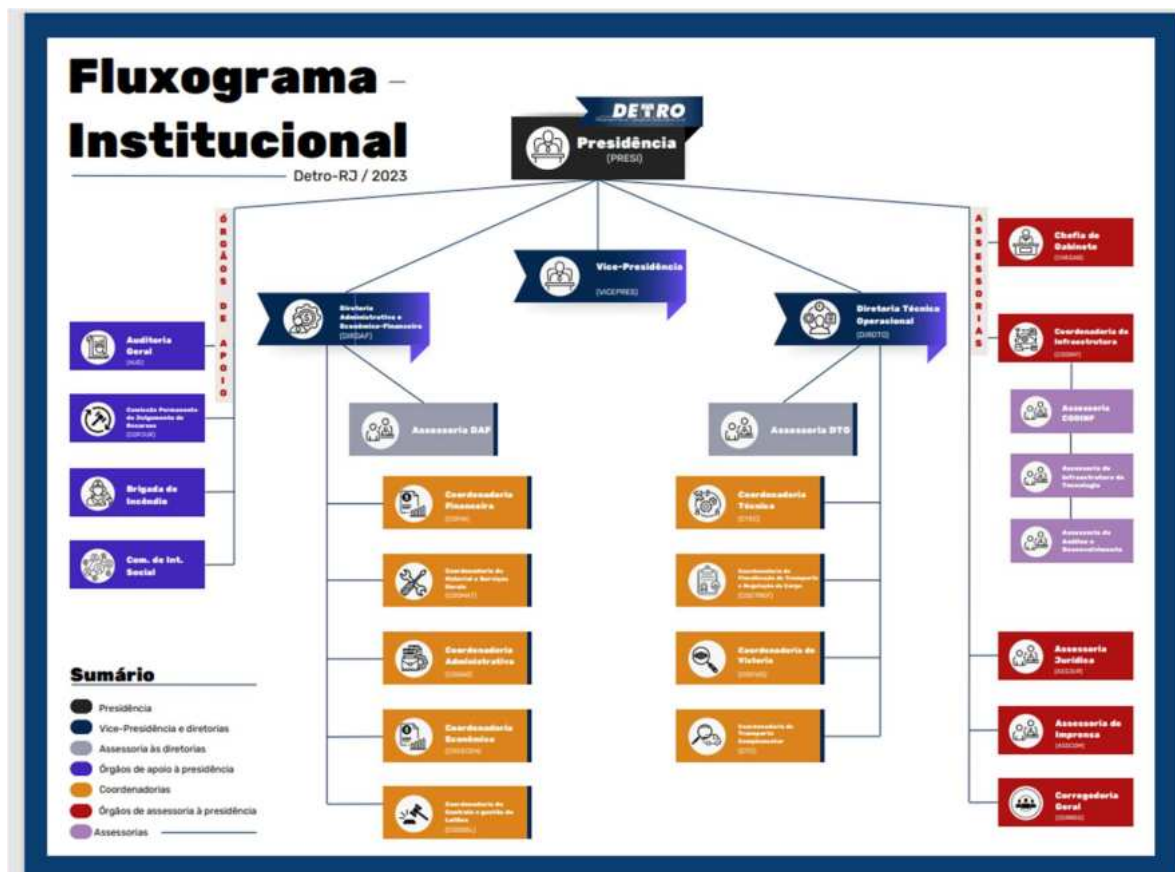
Fluxograma – Institucional

Detro-RJ / 2023

DETRO

Presidência
(PRESI)

ÓRGÃOS DE APOIO

ASSESSORIAS

Vice-Presidência
(VICEPRES)

Diretoria Administrativa e Econômico-Financeira
(DIRDAF)

Diretoria Técnica Operacional
(DIRDTO)

Chefia de Gabinete
(CHEGAB)

Coordenadoria de Infraestrutura
(CODINF)

Assessoria CODINF

Assessoria de Infraestrutura de Tecnologia

Assessoria de Análise e Desenvolvimento

Auditoria Geral
(AUD)

Comissão Permanente de Julgamento de Recursos
(COPJUR)

Brigada de Incêndio

Com. de Int. Social

Assessoria DAF

Assessoria DTO

Coordenadoria Financeira
(COFIN)

Coordenadoria de Material e Serviços Gerais
(CODMAT)

Coordenadoria Administrativa
(CODAD)

Coordenadoria Econômica
(CODECON)

Coordenadoria de Controle e gestão de Leilões
(CODGEL)

Coordenadoria Técnica
(COTEC)

Coordenadoria de Fiscalização de Transporte e Regulação de Carga
(COFTROF)

Coordenadoria de Vistoria
(COVIS)

Coordenadoria de Transporte Complementar
(CTC)

Assessoria Jurídica
(ASSJUR)

Assessoria de Imprensa
(ASSCOM)

Corregedoria Geral
(CORREG)

Sumário

Presidência
Vice-Presidência e diretorias
Assessoria às diretorias
Órgãos de apoio à presidência
Coordenadorias
Órgãos de assessoria à presidência
Assessorias